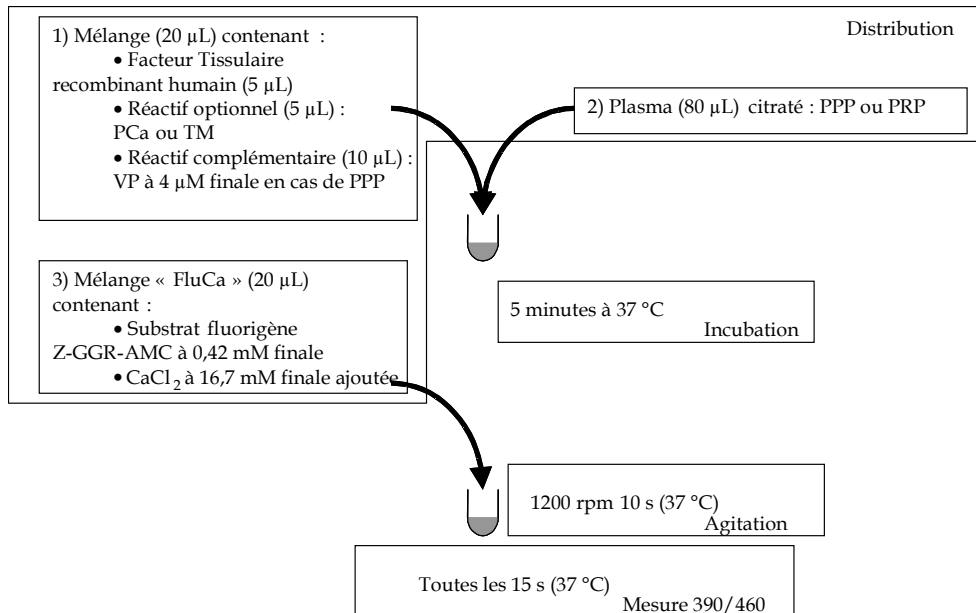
Distribution

1) Mélange (20 µL) contenant :
• Facteur Tissulaire recombinant humain (5 µL)
• Réactif optionnel (5 µL) : PCa ou TM
• Réactif complémentaire (10 µL) : VP à 4 µM finale en cas de PPP

2) Plasma (80 µL) citraté : PPP ou PRP

3) Mélange « FluCa » (20 µL) contenant :
• Substrat fluorigène Z-GGR-AMC à 0,42 mM finale
• $CaCl_2$ à 16,7 mM finale ajoutée

5 minutes à 37 °C
Incubation

1200 rpm 10 s (37 °C)
Agitation

Toutes les 15 s (37 °C)
Mesure 390/460